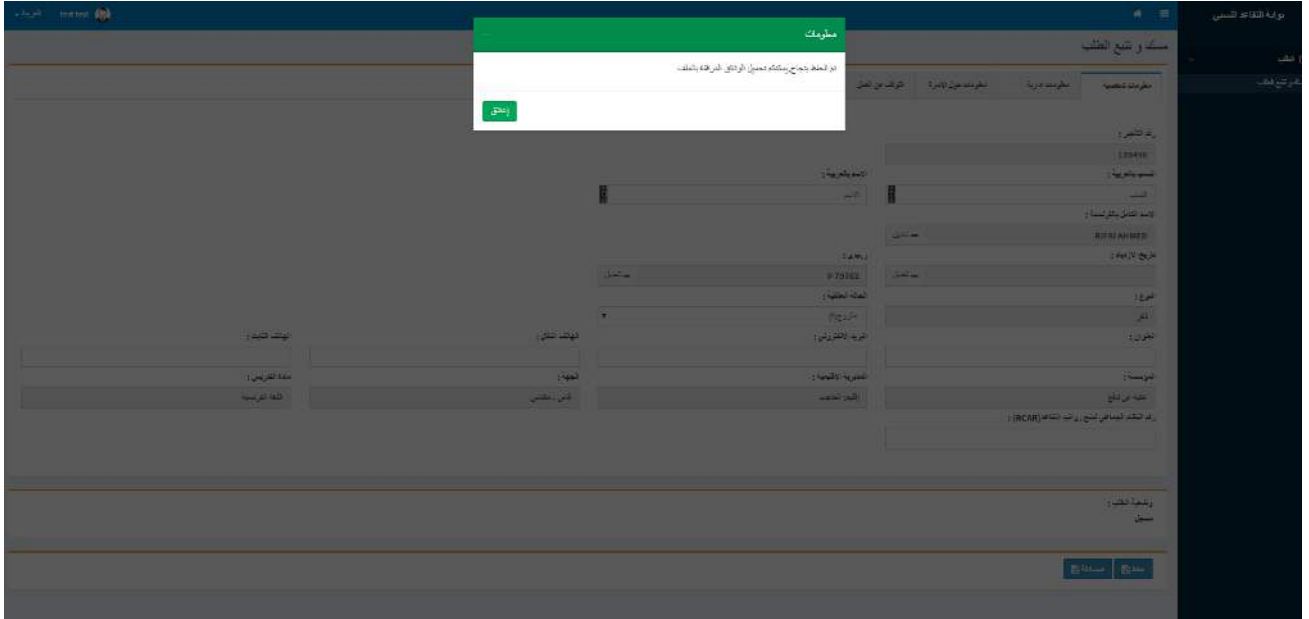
بوابة التقاعد النسبي

الطلب

مسك و تتبع الطلب

test test

العربية

معلومات

تم الحفظ بنجاح يمكنكم تحميل الوثائق المرافقة بالملف

إغلاق

معلومات شخصية | معلومات مهنية | معلومات حول الأسرة | التوقف عن العمل

رقم التأجير :

123456

اللقب بالعربية :

اللقب

الاسم بالعربية :

الاسم

الاسم الكامل بالفرنسية :

RAFAI AHMED

تاريخ الازدياد :

رقم ب.ت.و :

9 79762

الحالة العائلية :

متزوج(ة)

النوع :

ذكر

العنوان :

البريد الإلكتروني :

الهاتف الجوال :

الهاتف القار :

المؤسسة :

المندوبية الجهوية :

الجهة :

مادة التدريس :

اللغة الفرنسية

رقم الانخراط في النظام الجماعي لمنح رواتب التقاعد (RCAR) :

وضعية الطلب :

مسجل

حفظ | مصادقة